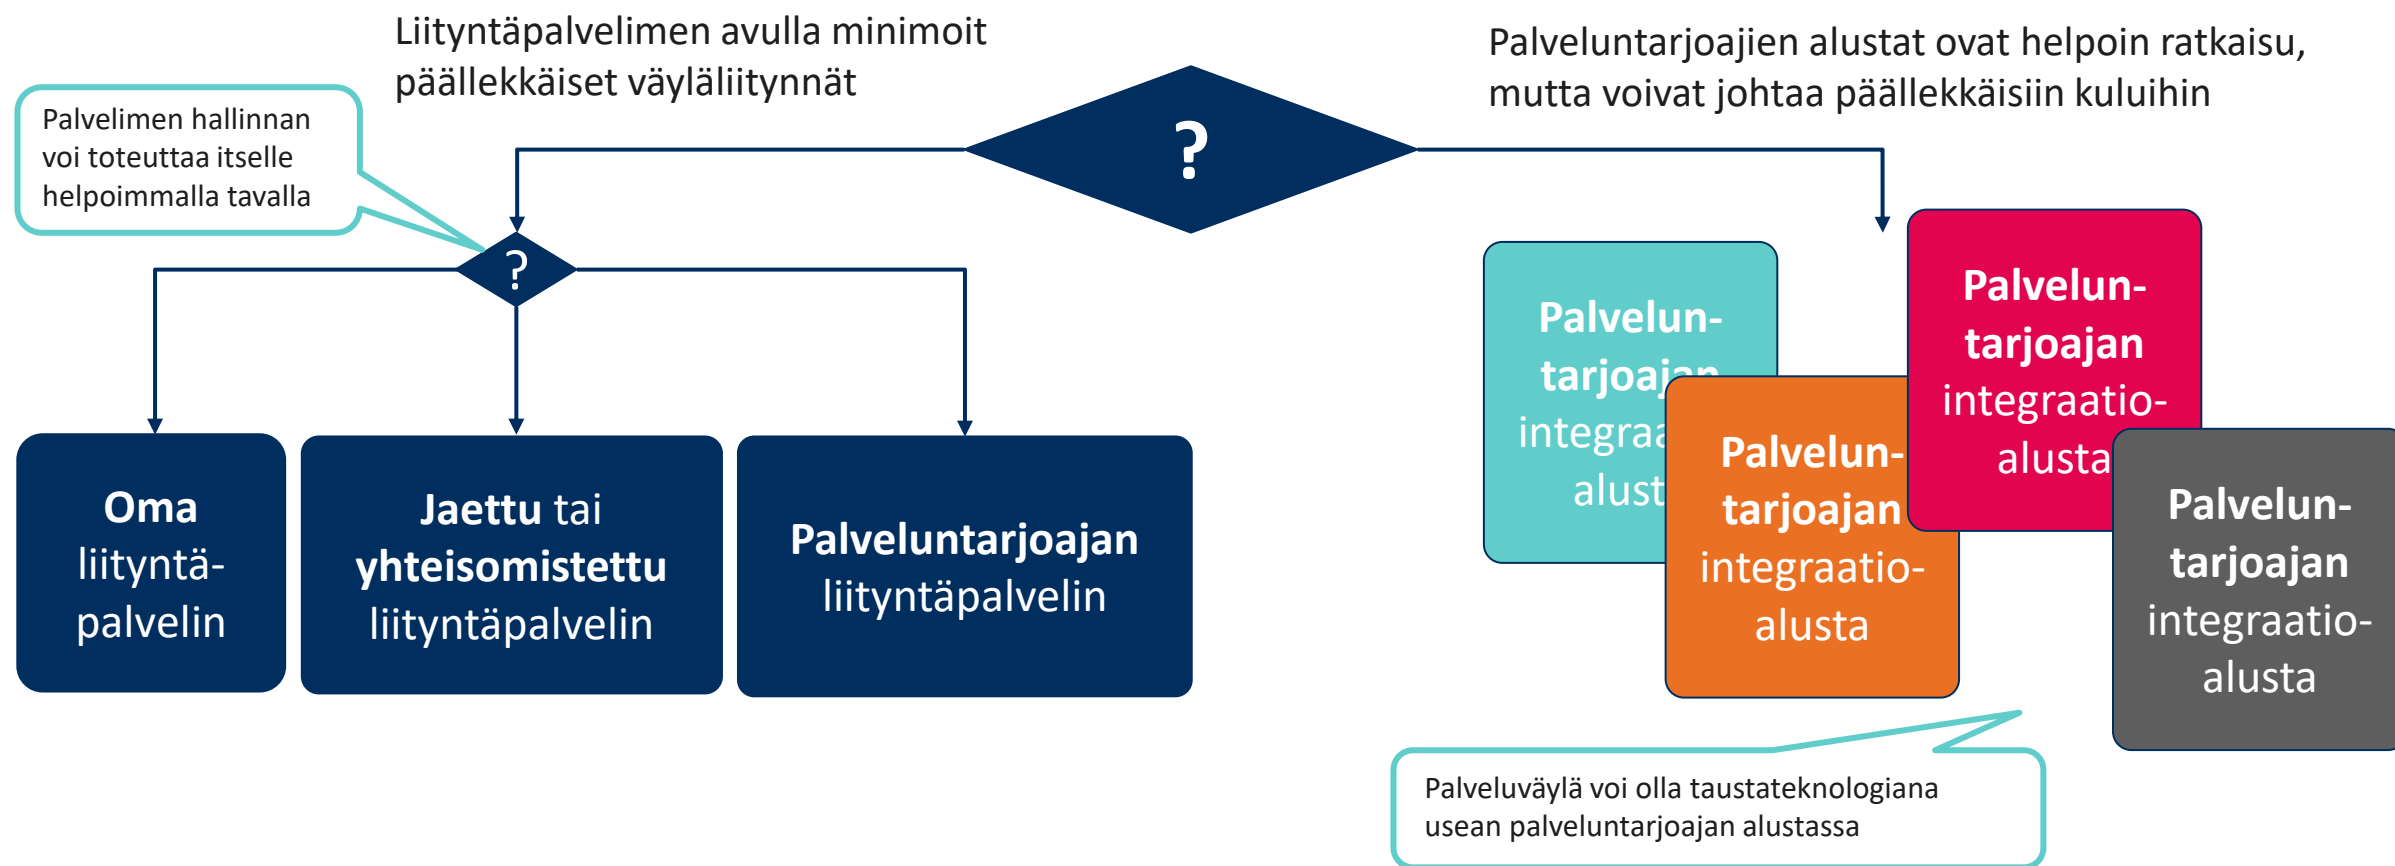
Liityntäpalvelimen avulla minimoit päällekkäiset väyläliitynnät

Palveluntarjoajien alustat ovat helpoin ratkaisu, mutta voivat johtaa päällekkäisiin kuluihin

Palvelimen hallinnan voi toteuttaa itselle helpoimmalla tavalla

?

?

Oma liityntäpalvelin

Jaettu tai yhteisomistettu liityntäpalvelin

Palveluntarjoajan liityntäpalvelin

Palveluntarjoajan integraa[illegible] alust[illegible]

Palveluntarjoajan integraatioalusta

Palveluntarjoajan integraatioalusta

Palveluntarjoajan integraatioalusta

Palveluväylä voi olla taustateknologiana usean palveluntarjoajan alustassa